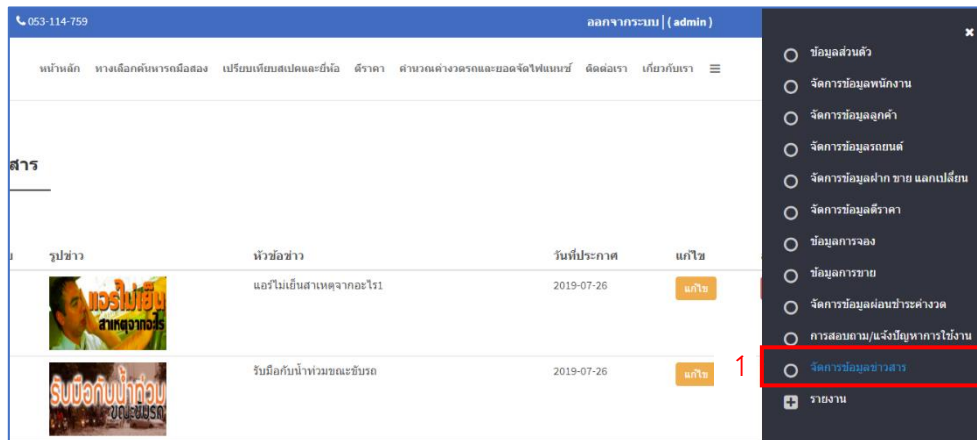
053-114-759

ออกจากระบบ | ( admin )

หน้าหลัก หาเลือกค้นหารถมือสอง เปรียบเทียบสเปคและยี่ห้อ ตีราคา คำนวณค่างวดรถและยอดจัดไฟแนนซ์ ติดต่อเรา เกี่ยวกับเรา ☰

สาร

| | รูปข่าว | หัวข้อข่าว | วันที่ประกาศ | แก้ไข |
|---|---|---|---|---|
| | แอร์ไม่เย็น สาเหตุจากอะไร | แอร์ไม่เย็นสาเหตุจากอะไร1 | 2019-07-26 | แก้ไข |
| | รับมือกับน้ำท่วม ขณะขับรถ | รับมือกับน้ำท่วมขณะขับรถ | 2019-07-26 | แก้ไข |

×

ข้อมูลส่วนตัว
จัดการข้อมูลพนักงาน
จัดการข้อมูลลูกค้า
จัดการข้อมูลรถยนต์
จัดการข้อมูลฝาก ขาย แลกเปลี่ยน
จัดการข้อมูลตีราคา
ข้อมูลการจอง
ข้อมูลการขาย
จัดการข้อมูลผ่อนชำระค่างวด
การสอบถาม/แจ้งปัญหาการใช้งาน
1 จัดการข้อมูลข่าวสาร
รายงาน